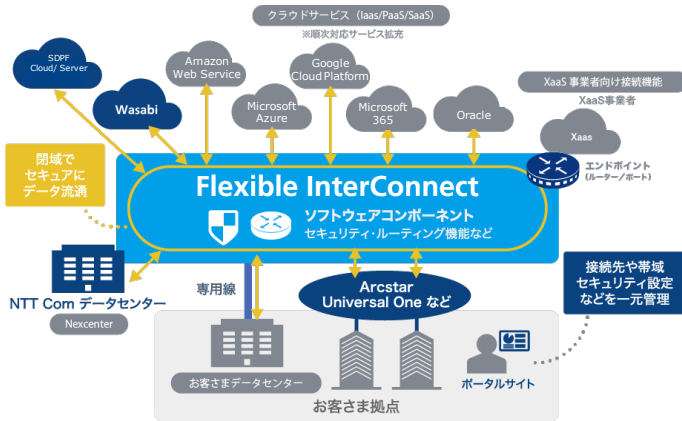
クラウドサービス（Iaas/PaaS/SaaS）
※順次対応サービス拡充

SDPF Cloud/ Server
Wasabi
Amazon Web Service
Microsoft Azure
Google Cloud Platform
Microsoft 365
Oracle

XaaS 事業者向け接続機能
XaaS事業者
Xaas

閉域で セキュアに データ流通

Flexible InterConnect
ソフトウェアコンポーネント
セキュリティ・ルーティング機能など

エンドポイント （ルーター／ポート）

NTT Com データセンター
Nexcenter

専用線

Arcstar Universal One など

接続先や帯域 セキュリティ設定 などを一元管理

お客さまデータセンター
ポータルサイト
お客さま拠点